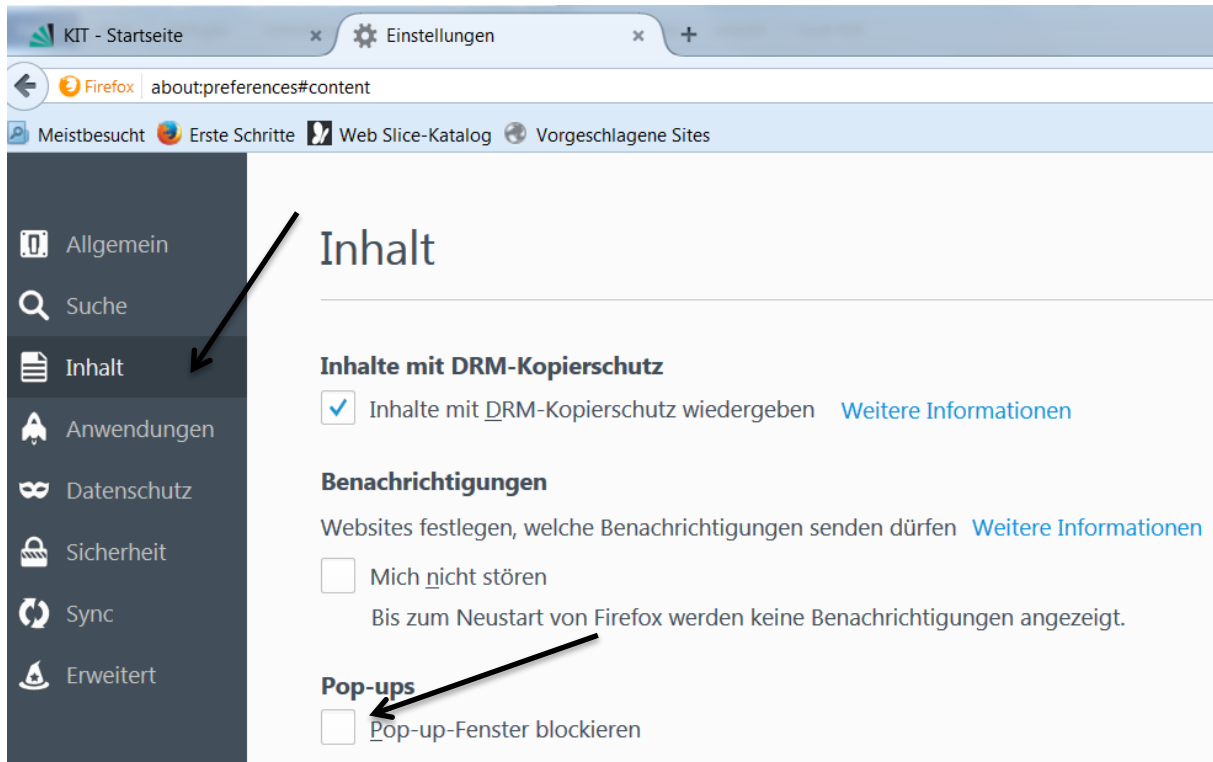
KIT - Startseite ×
Einstellungen ×
+

Firefox about:preferences#content

Meistbesucht Erste Schritte Web Slice-Katalog Vorgeschlagene Sites

Allgemein
Suche
Inhalt
Anwendungen
Datenschutz
Sicherheit
Sync
Erweitert

Inhalt

Inhalte mit DRM-Kopierschutz
Inhalte mit DRM-Kopierschutz wiedergeben Weitere Informationen

Benachrichtigungen
Websites festlegen, welche Benachrichtigungen senden dürfen Weitere Informationen
Mich nicht stören
Bis zum Neustart von Firefox werden keine Benachrichtigungen angezeigt.

Pop-ups
Pop-up-Fenster blockieren